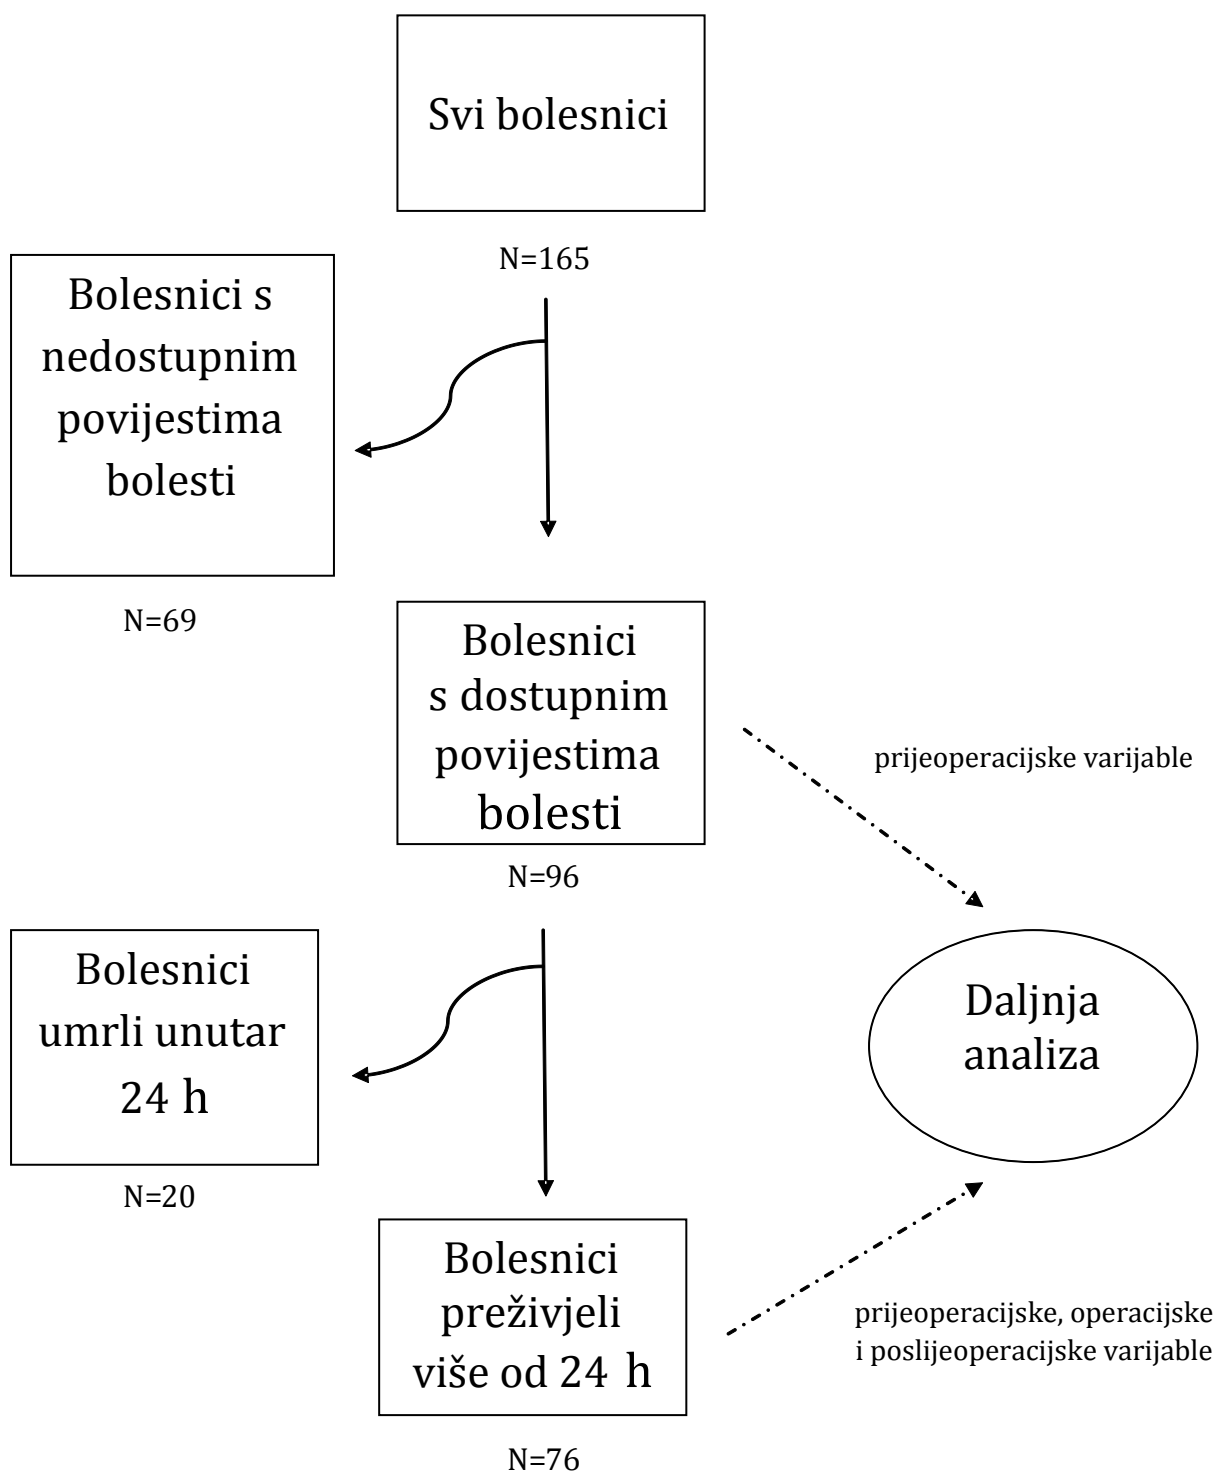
Svi bolesnici

N=165

Bolesnici s nedostupnim povijestima bolesti

N=69

Bolesnici s dostupnim povijestima bolesti

N=96

prijeoperacijske varijable

Bolesnici umrli unutar 24 h

N=20

Daljnja analiza

Bolesnici preživjeli više od 24 h

N=76

prijeoperacijske, operacijske i poslijeoperacijske varijable